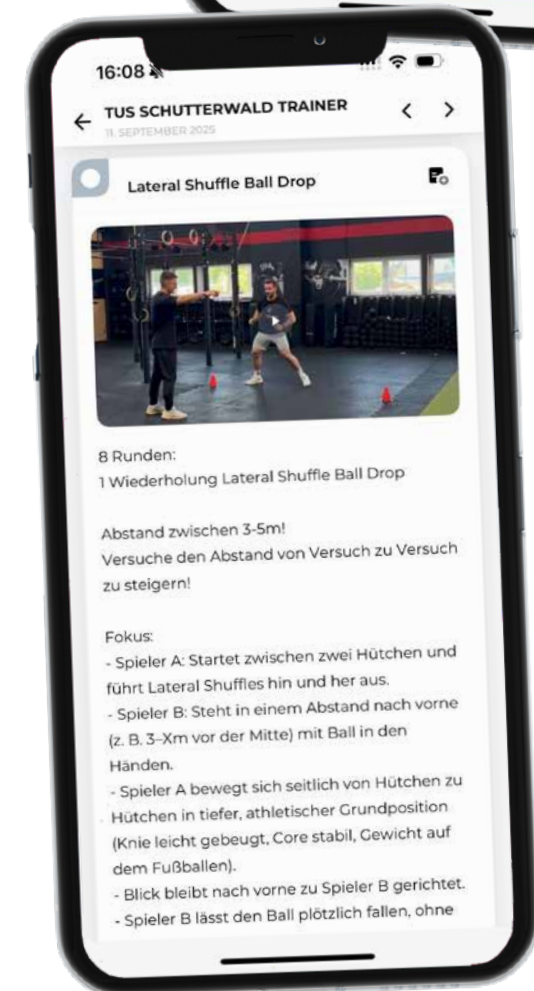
16:08

← TUS SCHUTTERWALD TRAINER < >
11. SEPTEMBER 2025

Lateral Shuffle Ball Drop

8 Runden:
1 Wiederholung Lateral Shuffle Ball Drop

Abstand zwischen 3-5m!
Versuche den Abstand von Versuch zu Versuch zu steigern!

Fokus:
- Spieler A: Startet zwischen zwei Hütchen und führt Lateral Shuffles hin und her aus.
- Spieler B: Steht in einem Abstand nach vorne (z. B. 3–Xm vor der Mitte) mit Ball in den Händen.
- Spieler A bewegt sich seitlich von Hütchen zu Hütchen in tiefer, athletischer Grundposition (Knie leicht gebeugt, Core stabil, Gewicht auf dem Fußballen).
- Blick bleibt nach vorne zu Spieler B gerichtet.
- Spieler B lässt den Ball plötzlich fallen, ohne